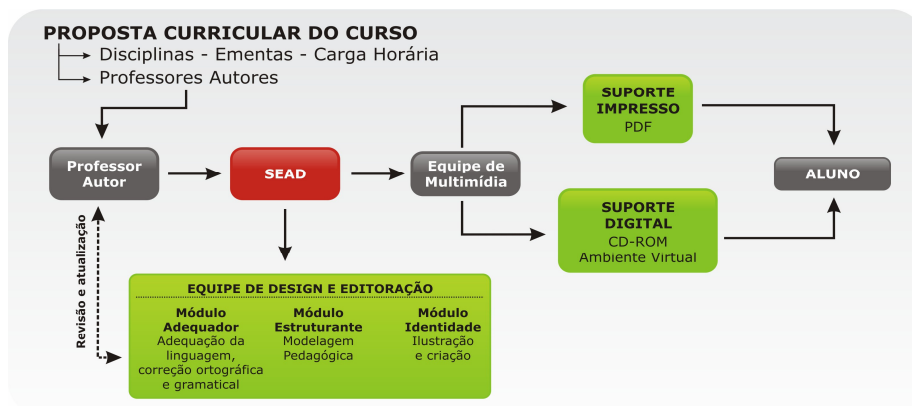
PROPOSTA CURRICULAR DO CURSO

Disciplinas - Ementas - Carga Horária

Professores Autores

Professor Autor

SEAD

Equipe de Multimídia

SUPORTE IMPRESSO
PDF

SUPORTE DIGITAL
CD-ROM
Ambiente Virtual

ALUNO

Revisão e atualização

EQUIPE DE DESIGN E EDITORAÇÃO

Módulo Adequador
Adequação da linguagem, correção ortográfica e gramatical

Módulo Estruturante
Modelagem Pedagógica

Módulo Identidade
Ilustração e criação